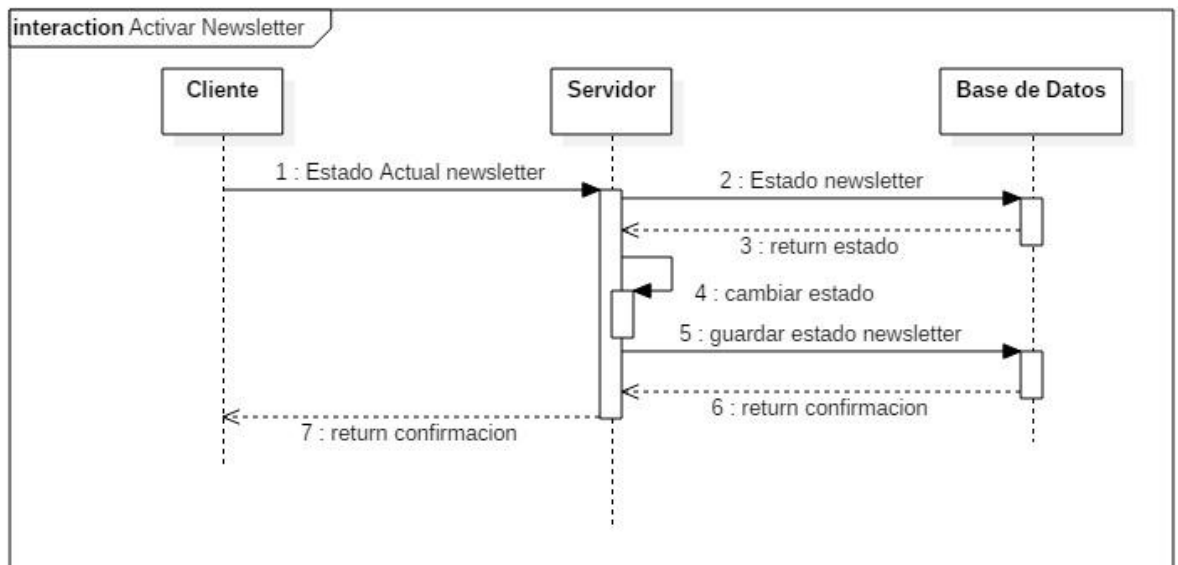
interaction Activar Newsletter

Cliente

Servidor

Base de Datos

1 : Estado Actual newsletter

2 : Estado newsletter

3 : return estado

4 : cambiar estado

5 : guardar estado newsletter

6 : return confirmacion

7 : return confirmacion